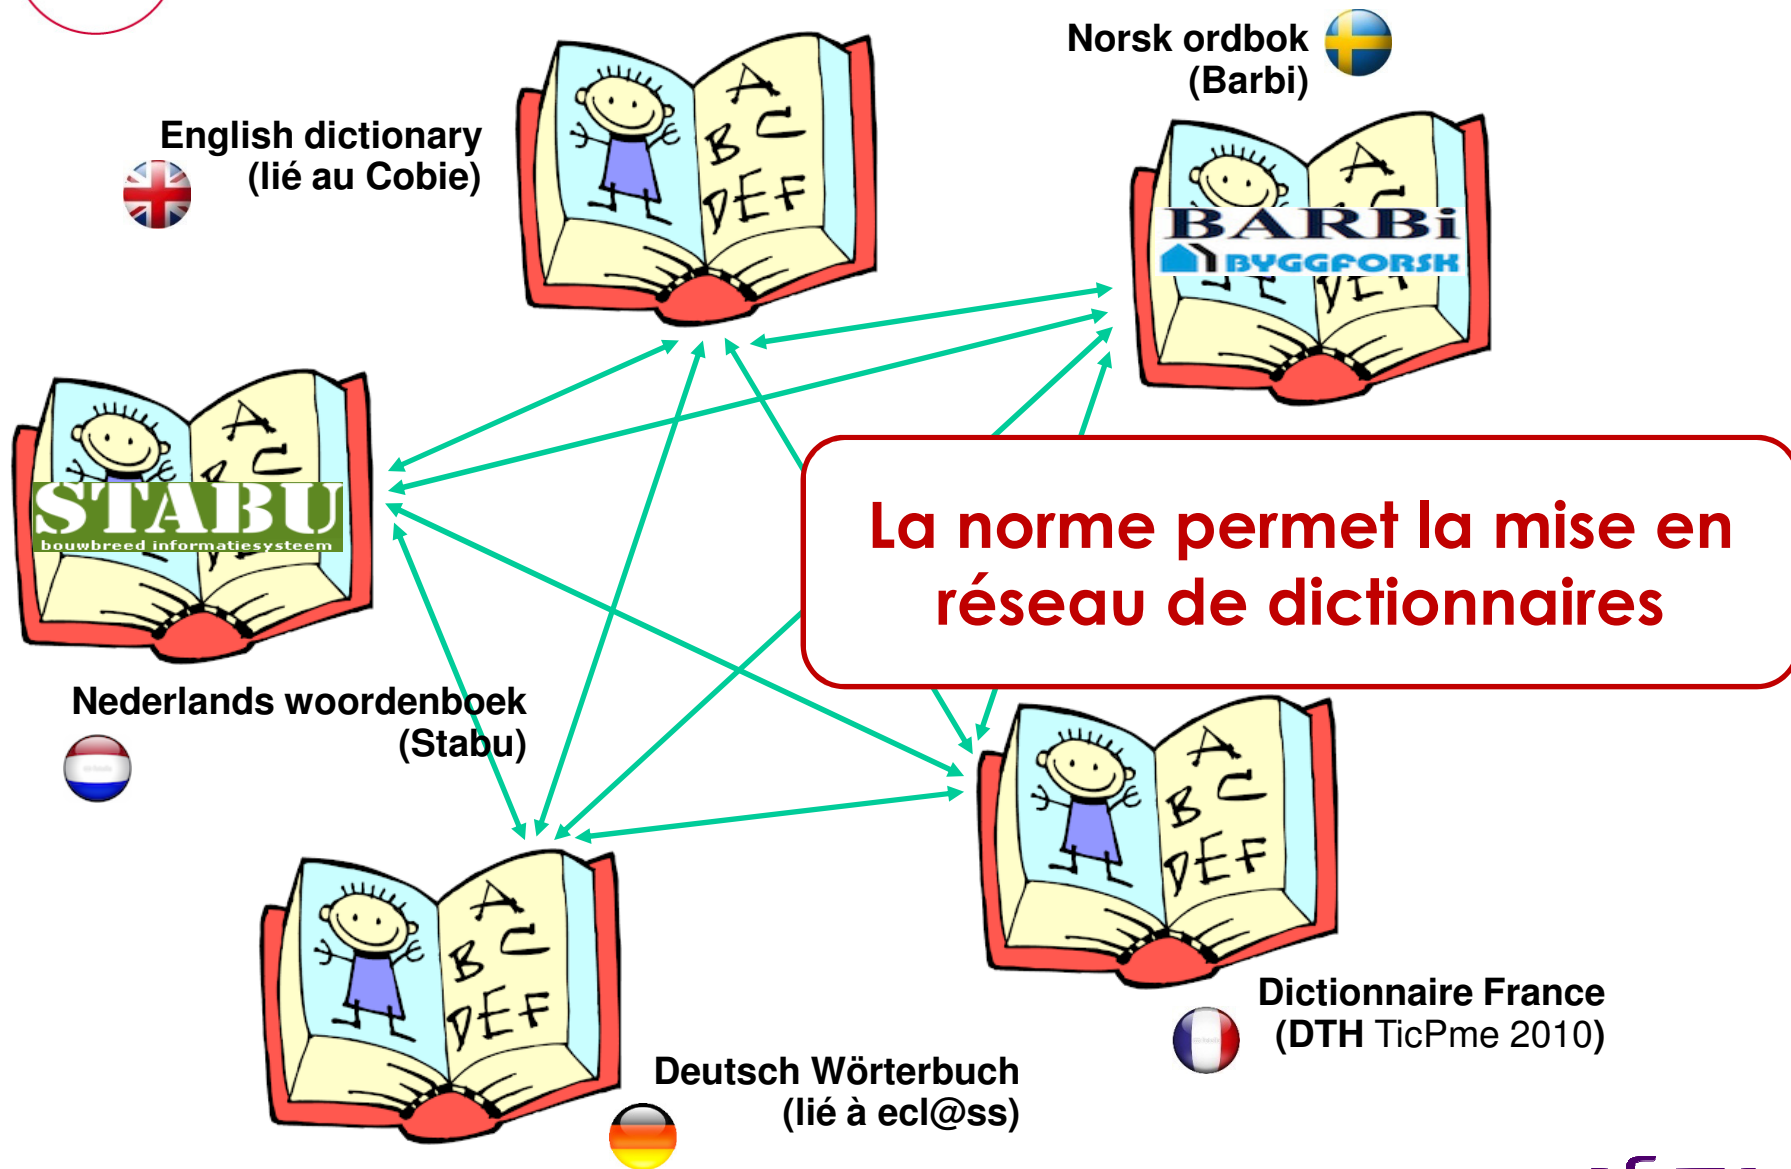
Norsk ordbok
(Barbi)

English dictionary
(lié au Cobie)

A B C DEF

BARBi
BYGGFORSK

STABU
bouwbreed informatiesysteem

La norme permet la mise en réseau de dictionnaires

Nederlands woordenboek
(Stabu)

Dictionnaire France
(DTH TicPme 2010)

Deutsch Wörterbuch
(lié à ecl@ss)